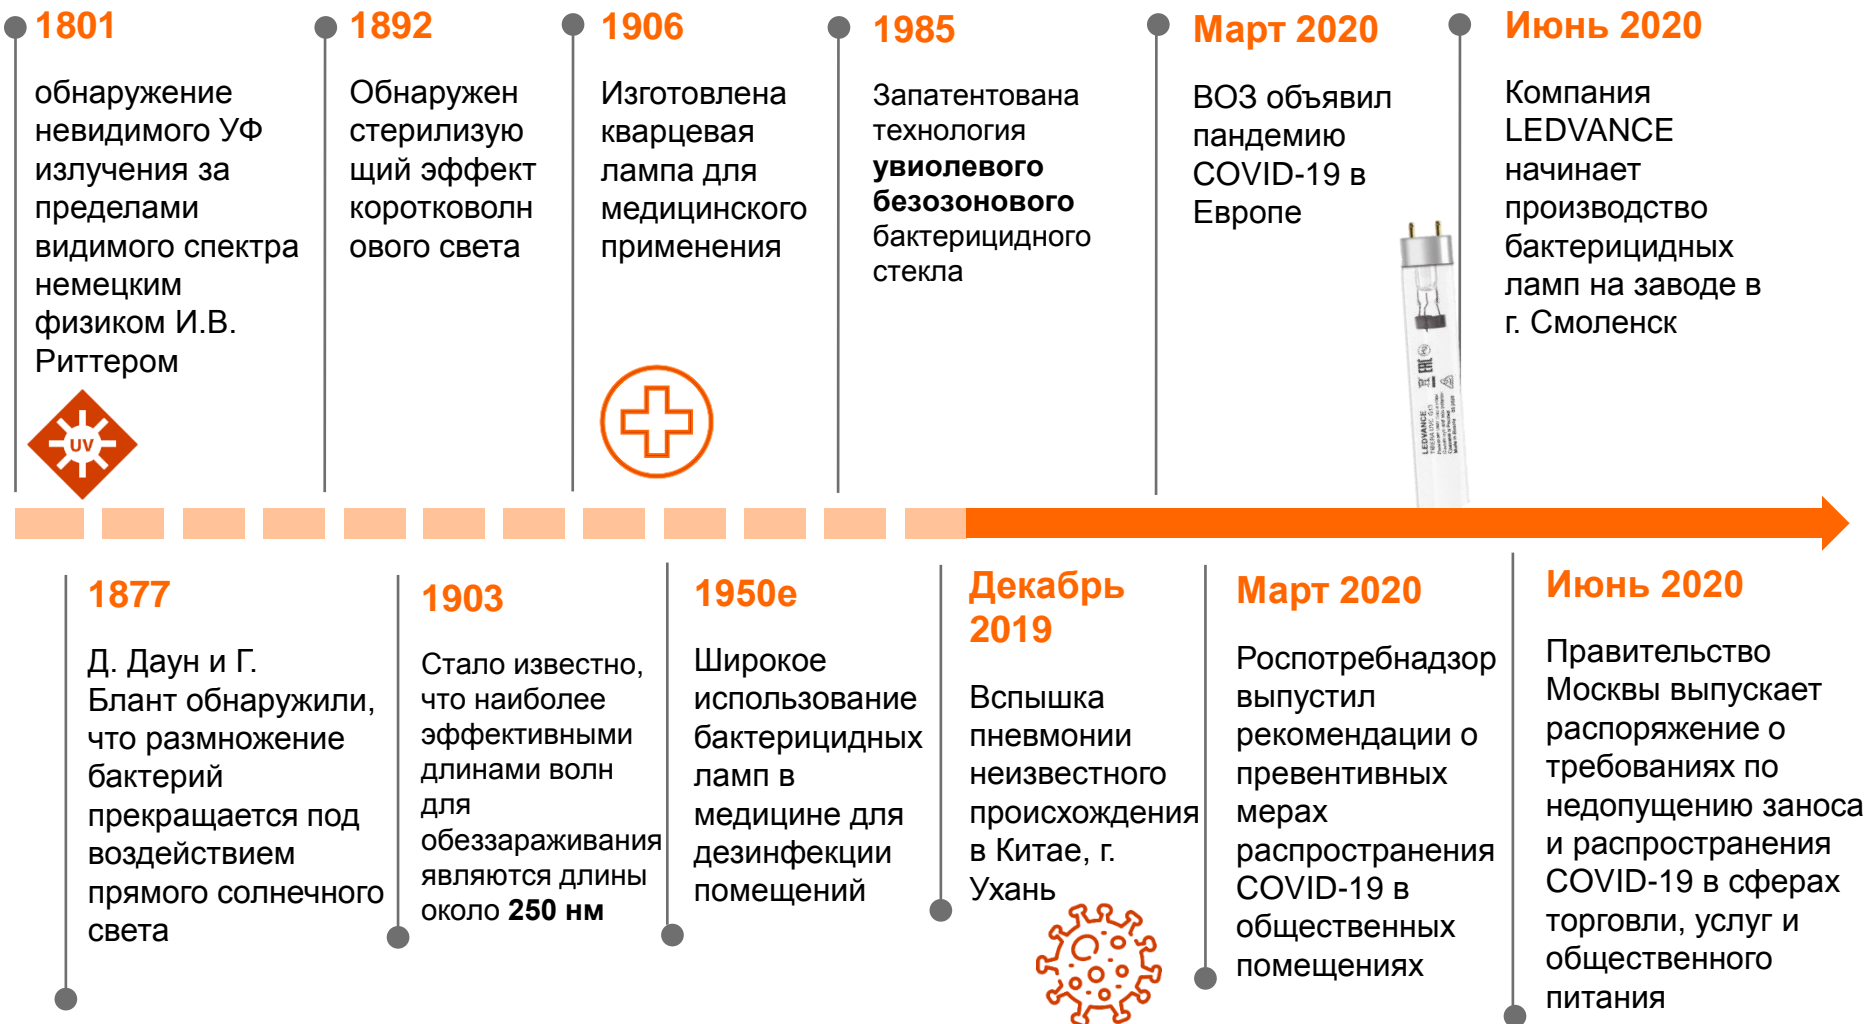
1801

обнаружение невидимого УФ излучения за пределами видимого спектра немецким физиком И.В. Риттером

UV

1892

Обнаружен стерилизующий эффект коротковолнового света

1906

Изготовлена кварцевая лампа для медицинского применения

1985

Запатентована технология **увиолевого безозонового** бактерицидного стекла

Март 2020

ВОЗ объявил пандемию COVID-19 в Европе

Июнь 2020

Компания LEDVANCE начинает производство бактерицидных ламп на заводе в г. Смоленск

1877

Д. Даун и Г. Блант обнаружили, что размножение бактерий прекращается под воздействием прямого солнечного света

1903

Стало известно, что наиболее эффективными длинами волн для обеззараживания являются длины около **250 нм**

1950е

Широкое использование бактерицидных ламп в медицине для дезинфекции помещений

Декабрь 2019

Вспышка пневмонии неизвестного происхождения в Китае, г. Ухань

Март 2020

Роспотребнадзор выпустил рекомендации о превентивных мерах распространения COVID-19 в общественных помещениях

Июнь 2020

Правительство Москвы выпускает распоряжение о требованиях по недопущению заноса и распространения COVID-19 в сферах торговли, услуг и общественного питания